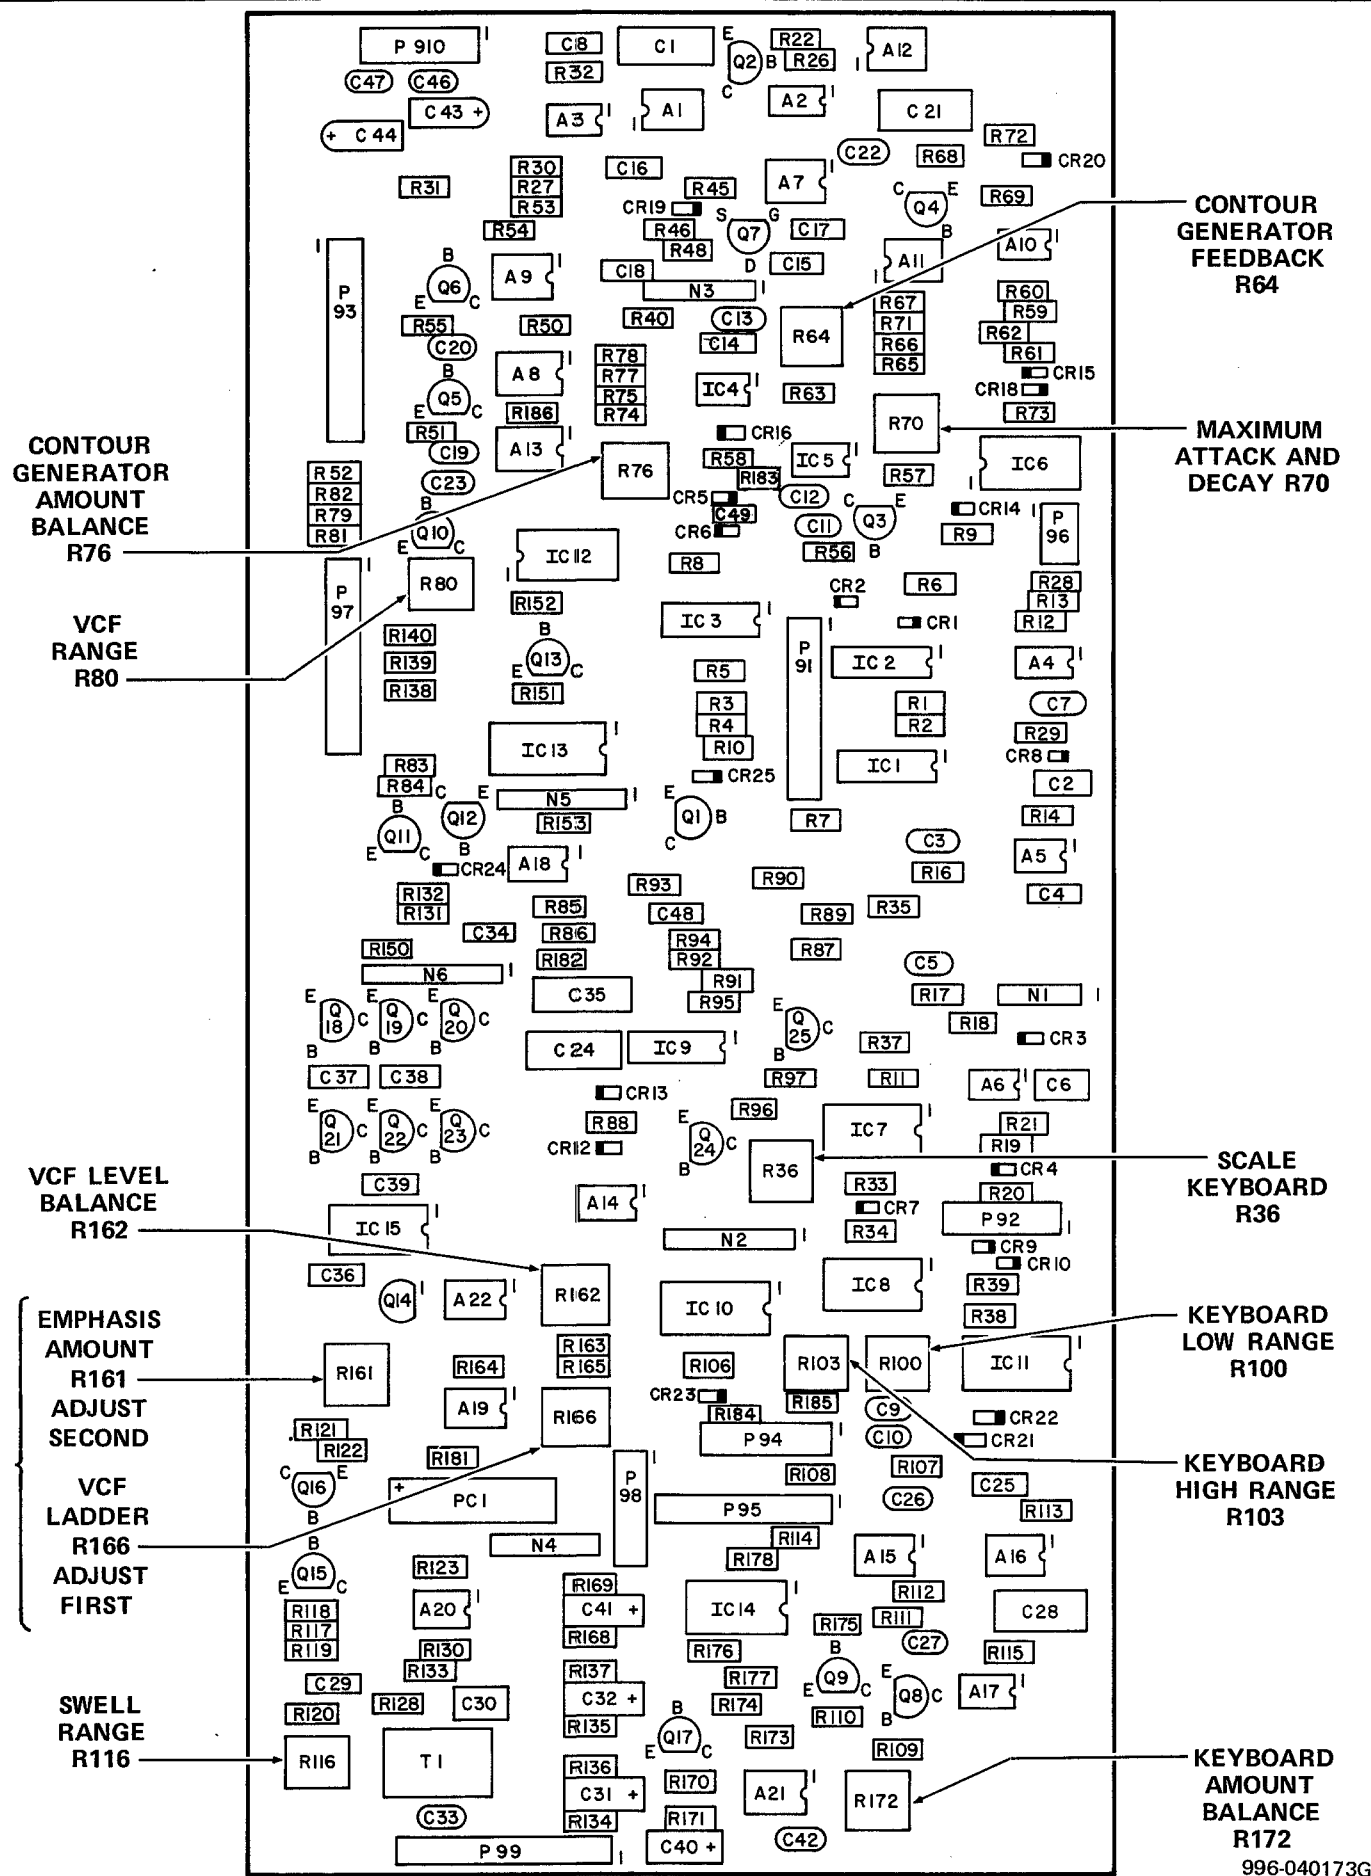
P 910
C8
C1
E
R22
A12
Q2 B
R26
C47
C46
R32
C
C 43 +
A3
A1
A2
C 21
+ C 44
R72
C16
C22
R68
CR20
R30
R31
R27
A7
R45
C
E
R53
CR19
Q4
R69
S
G
R46
Q7
C17
R54
R48
A10
B
P 93
B
A9
D
C15
C18
A11
Q6
N3
R60
E
C
R67
R59
R55
R50
R40
C13
R64
R71
R62
C20
C14
R78
R66
R61
A8
R65
CR15
B
R77
IC4
R63
CR18
Q5
R75
R186
R74
R73
E
C
R51
R70
C19
A13
CR16
IC6
IC5
R58
C23
R52
R57
R76
R183
R82
B
CR5
C12
C
E
CR14
R79
C49
Q3
R81
Q10
CR6
C11
R9
P 96
E
C
R56
B
IC12
P 97
R8
R80
CR2
R6
R28
R152
R13
IC 3
CR1
R12
R140
B
P 91
IC 2
A4
R139
Q13
E
C
R5
R138
R151
R1
C7
R3
R2
R29
IC13
R4
R10
CR8
IC1
R83
C2
CR25
R84
C
E
N5
B
E
Q12
R14
Q1 B
Q11
R153
R7
C3
B
C
E
C
A18
A5
CR24
R16
R93
R90
R132
C4
R35
R131
R85
C48
R89
C34
R86
R94
R150
R87
R182
R92
N6
C5
R91
C 35
R17
N1
E
E
E
R95
Q 18 C
Q 19 C
Q 20 C
E
R18
Q 25 C
CR3
C 24
IC9
B
B
B
B
R37
C 37
C 38
R97
R11
A6
C6
CR13
E
E
E
R96
IC7
Q 21 C
Q 22 C
Q 23 C
R88
E
R21
Q 24 C
R19
CR12
B
B
B
B
R36
CR4
C39
A14
R33
R20
CR7
IC 15
R34
P 92
N2
CR9
C36
CR10
Q14
A 22
R162
IC8
IC 10
R39
R38
R163
R103
R100
IC 11
R161
R164
R165
R106
A19
R166
CR23
R185
R121
R184
C9
CR22
C
E
R122
P 94
C10
CR21
R181
Q16
R108
R107
+
P 98
C25
PC1
C26
R113
B
P 95
B
R114
N4
A15
A16
Q15
R178
E
C
R123
R112
R169
IC14
R118
C41 +
C28
A20
R111
R117
R175
C27
R119
R168
B
R176
R115
R130
E
R137
Q9
C
Q8 C
A17
C29
R133
R177
E
R128
C30
C32 +
R174
B
R120
B
R110
R135
R173
Q17
R109
E
C
R116
R136
T1
R170
C31 +
A21
R172
C33
R171
R134
C42
P 99
C40 +
CONTOUR GENERATOR FEEDBACK R64
MAXIMUM ATTACK AND DECAY R70
CONTOUR GENERATOR AMOUNT BALANCE R76
VCF RANGE R80
SCALE KEYBOARD R36
VCF LEVEL BALANCE R162
EMPHASIS AMOUNT R161 ADJUST SECOND
VCF LADDER R166 ADJUST FIRST
KEYBOARD LOW RANGE R100
KEYBOARD HIGH RANGE R103
SWELL RANGE R116
KEYBOARD AMOUNT BALANCE R172
996-040173G